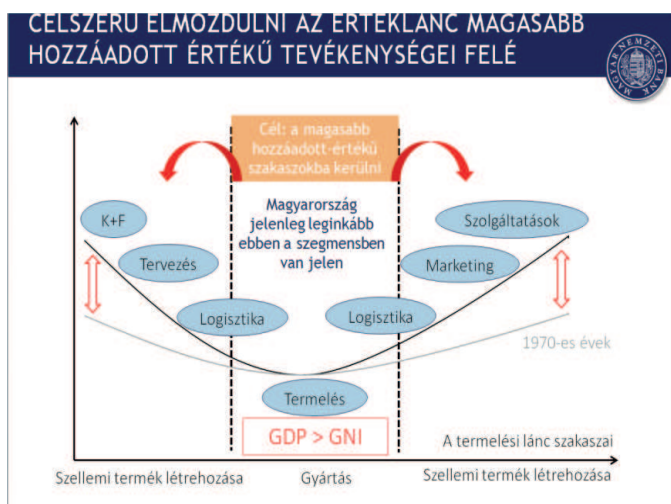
CÉLSZERŰ ELMOZDULNI AZ ÉRTÉKLÁNC MAGASABB HOZZÁADOTT ÉRTÉKŰ TEVÉKENYSÉGEI FELÉ

MAGYAR NEMZETI BANK

Cél: a magasabb hozzáadott-értékű szakaszokba kerülni

Magyarország jelenleg leginkább ebben a szegmensben van jelen

K+F

Tervezés

Logisztika

Szolgáltatások

Marketing

Logisztika

1970-es évek

Termelés

GDP > GNI

A termelési lánc szakaszai

Szellemi termék létrehozása

Gyártás

Szellemi termék létrehozása